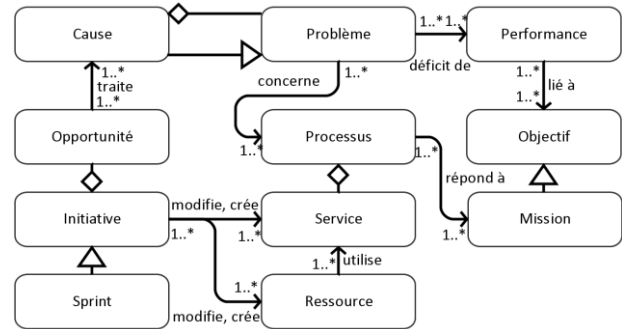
Cause

Problème

Performance

1..*

traite

1..*

1..*

1..*

déficit de

concerne

1..*

1..*

lié à

1..*

Opportunité

1..*

Processus

Objectif

1..*

répond à

Initiative

modifie, crée

1..*

1..*

Service

Mission

1..*

1..*

utilise

1..*

Sprint

modifie, crée

Ressource